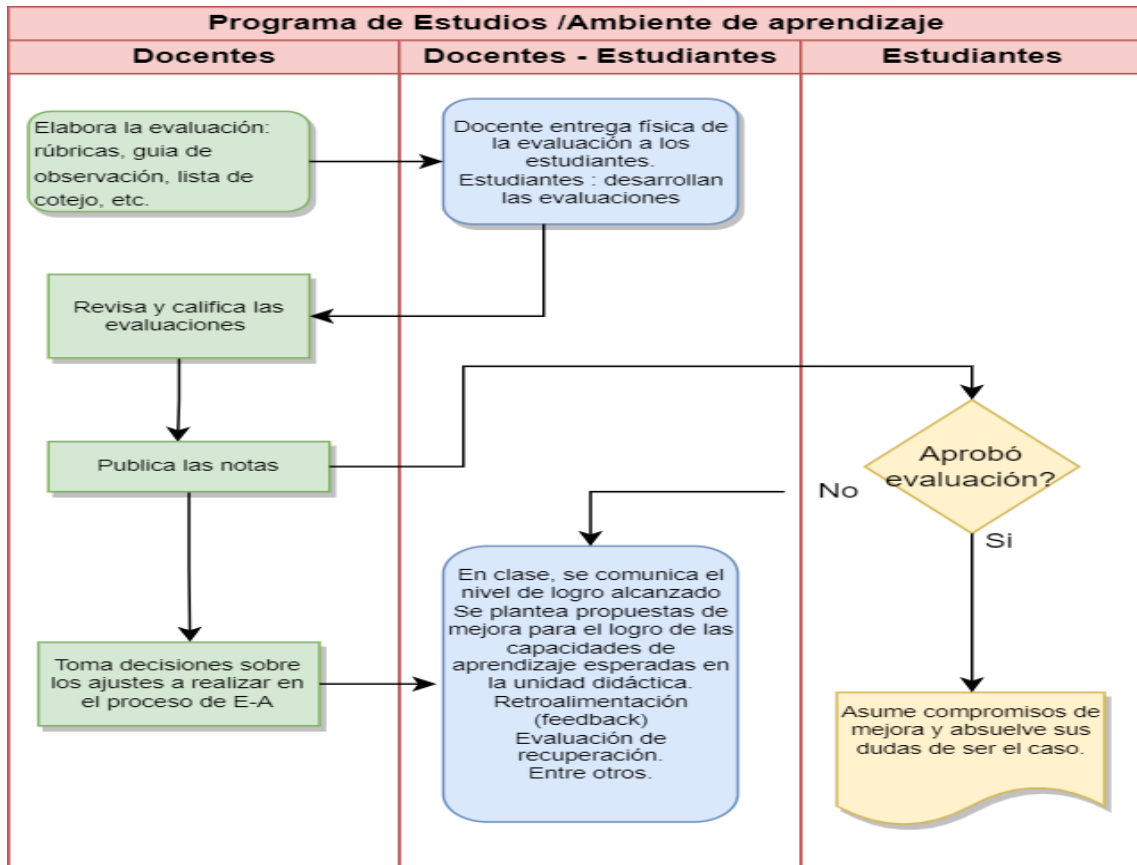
Programa de Estudios /Ambiente de aprendizaje

| Docentes | Docentes - Estudiantes | Estudiantes |
|---|---|---|

Elabora la evaluación: rúbricas, guia de observación, lista de cotejo, etc.

Docente entrega física de la evaluación a los estudiantes.
Estudiantes : desarrollan las evaluaciones

Revisa y califica las evaluaciones

Publica las notas

Aprobó evaluación?

No

Si

En clase, se comunica el nivel de logro alcanzado
Se plantea propuestas de mejora para el logro de las capacidades de aprendizaje esperadas en la unidad didáctica.
Retroalimentación (feedback)
Evaluación de recuperación.
Entre otros.

Toma decisiones sobre los ajustes a realizar en el proceso de E-A

Asume compromisos de mejora y absuelve sus dudas de ser el caso.